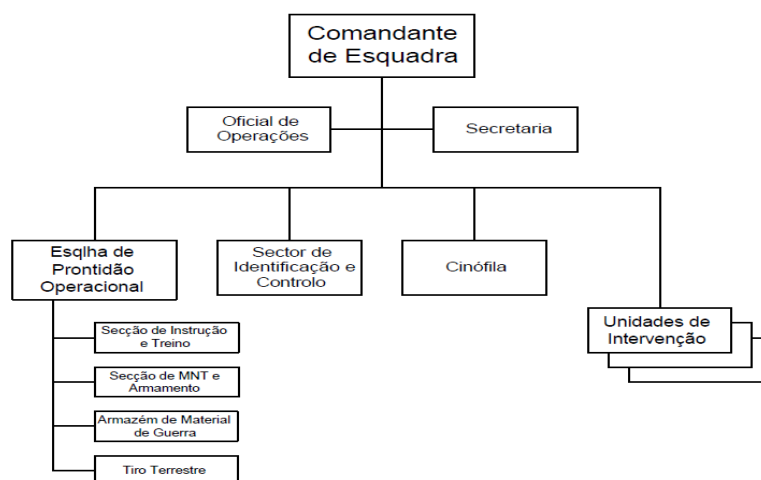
Comandante de Esquadra

Oficial de Operações

Secretaria

Esqlha de Prontidão Operacional

Sector de Identificação e Controlo

Cinófila

Unidades de Intervenção

Secção de Instrução e Treino

Secção de MNT e Armamento

Armazém de Material de Guerra

Tiro Terrestre